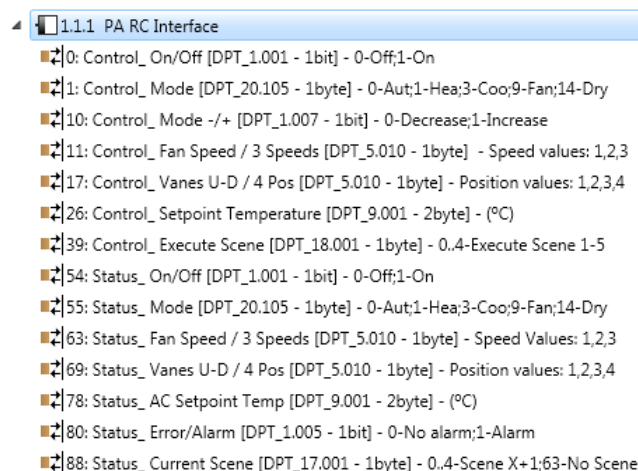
1.1.1 PA RC Interface

0: Control_ On/Off [DPT_1.001 - 1bit] - 0-Off;1-On

1: Control_ Mode [DPT_20.105 - 1byte] - 0-Aut;1-Hea;3-Coo;9-Fan;14-Dry

10: Control_ Mode -/+ [DPT_1.007 - 1bit] - 0-Decrease;1-Increase

11: Control_ Fan Speed / 3 Speeds [DPT_5.010 - 1byte] - Speed values: 1,2,3

17: Control_ Vanes U-D / 4 Pos [DPT_5.010 - 1byte] - Position values: 1,2,3,4

26: Control_ Setpoint Temperature [DPT_9.001 - 2byte] - (ºC)

39: Control_ Execute Scene [DPT_18.001 - 1byte] - 0..4-Execute Scene 1-5

54: Status_ On/Off [DPT_1.001 - 1bit] - 0-Off;1-On

55: Status_ Mode [DPT_20.105 - 1byte] - 0-Aut;1-Hea;3-Coo;9-Fan;14-Dry

63: Status_ Fan Speed / 3 Speeds [DPT_5.010 - 1byte] - Speed Values: 1,2,3

69: Status_ Vanes U-D / 4 Pos [DPT_5.010 - 1byte] - Position values: 1,2,3,4

78: Status_ AC Setpoint Temp [DPT_9.001 - 2byte] - (ºC)

80: Status_ Error/Alarm [DPT_1.005 - 1bit] - 0-No alarm;1-Alarm

88: Status_ Current Scene [DPT_17.001 - 1byte] - 0..4-Scene X+1;63-No Scene